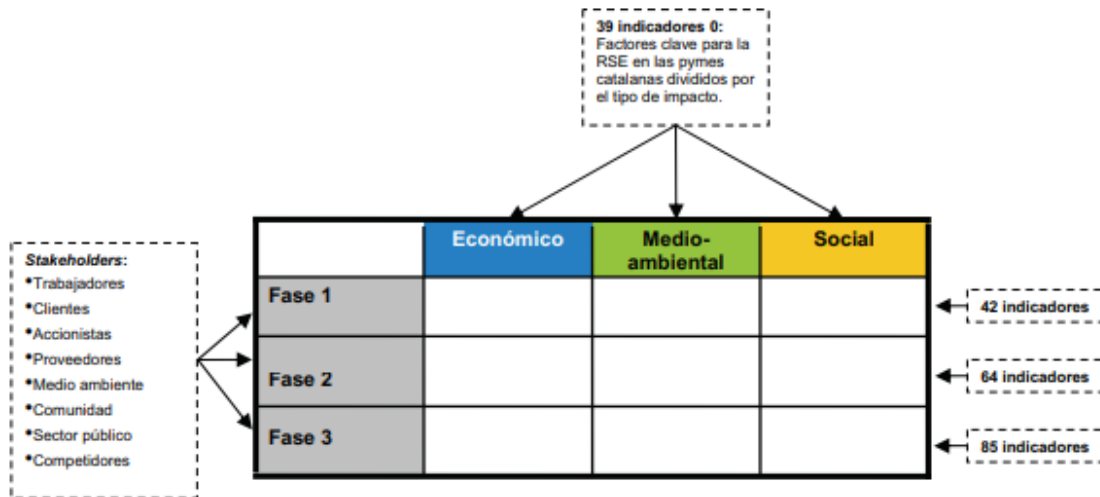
**39 indicadores 0:**
Factores clave para la RSE en las pymes catalanas divididos por el tipo de impacto.

*Stakeholders*:
•Trabajadores
•Clientes
•Accionistas
•Proveedores
•Medio ambiente
•Comunidad
•Sector público
•Competidores

| | Económico | Medio-ambiental | Social |
|---|---|---|---|
| Fase 1 | | | |
| Fase 2 | | | |
| Fase 3 | | | |

42 indicadores
64 indicadores
85 indicadores